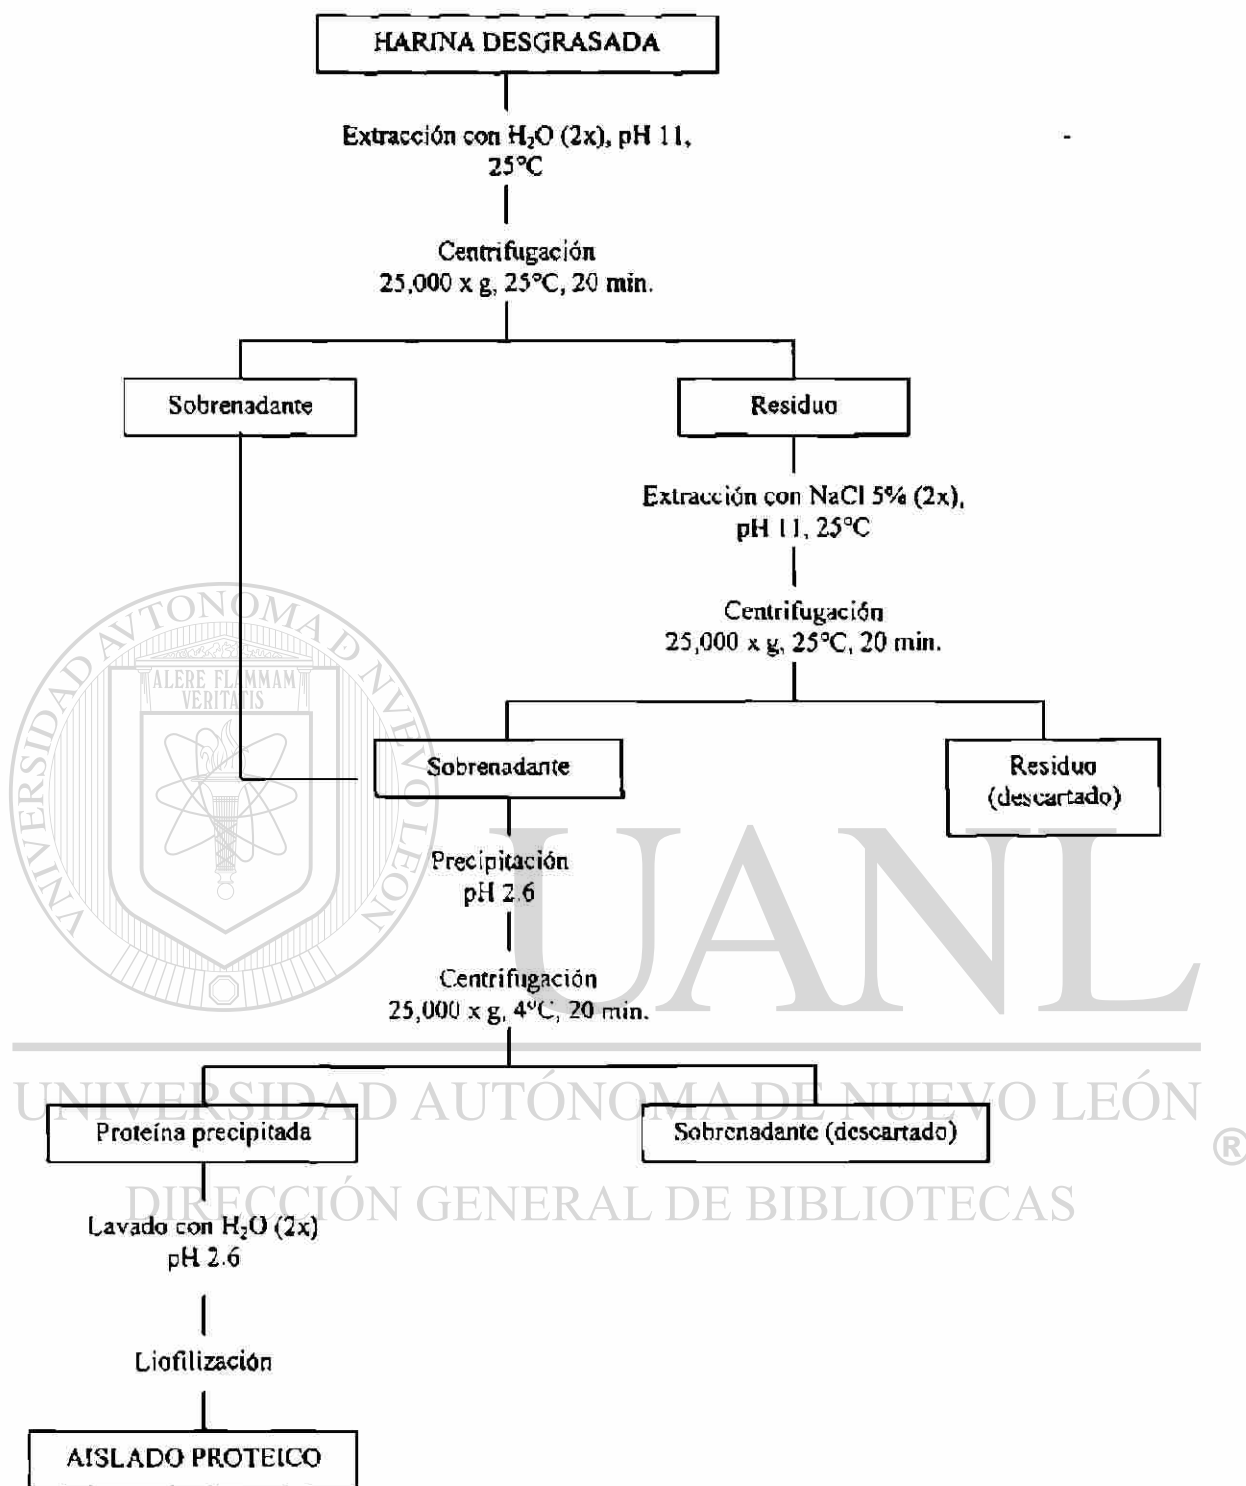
HARINA DESGRASADA

Extracción con $H_2O$ (2x), pH 11, 25°C

Centrifugación
25,000 x g, 25°C, 20 min.

Sobrenadante

Residuo

Extracción con NaCl 5% (2x), pH 11, 25°C

Centrifugación
25,000 x g, 25°C, 20 min.

Sobrenadante

Residuo (descartado)

Precipitación
pH 2.6

Centrifugación
25,000 x g, 4°C, 20 min.

Proteína precipitada

Sobrenadante (descartado)

Lavado con $H_2O$ (2x)
pH 2.6

Liofilización

AISLADO PROTEICO

ALERE FLAMMAM VERITATIS
UNIVERSIDAD AUTÓNOMA DE NUEVO LEÓN
UANL
UNIVERSIDAD AUTÓNOMA DE NUEVO LEÓN ®
DIRECCIÓN GENERAL DE BIBLIOTECAS